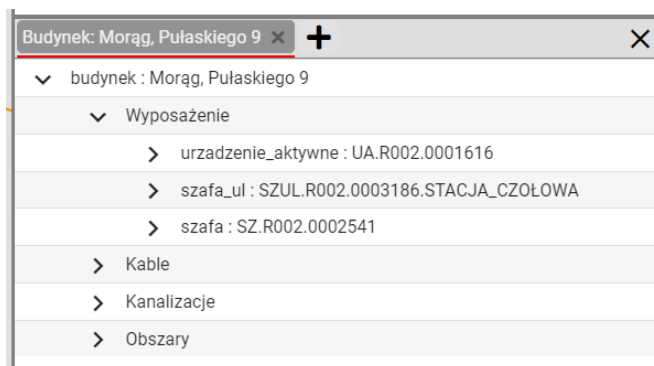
Budynek: Morąg, Pułaskiego 9 ×

budynek : Morąg, Pułaskiego 9

Wyposażenie

urzadzenie_aktywne : UA.R002.0001616

szafa_ul : SZUL.R002.0003186.STACJA_CZOŁOWA

szafa : SZ.R002.0002541

Kable

Kanalizacje

Obszary